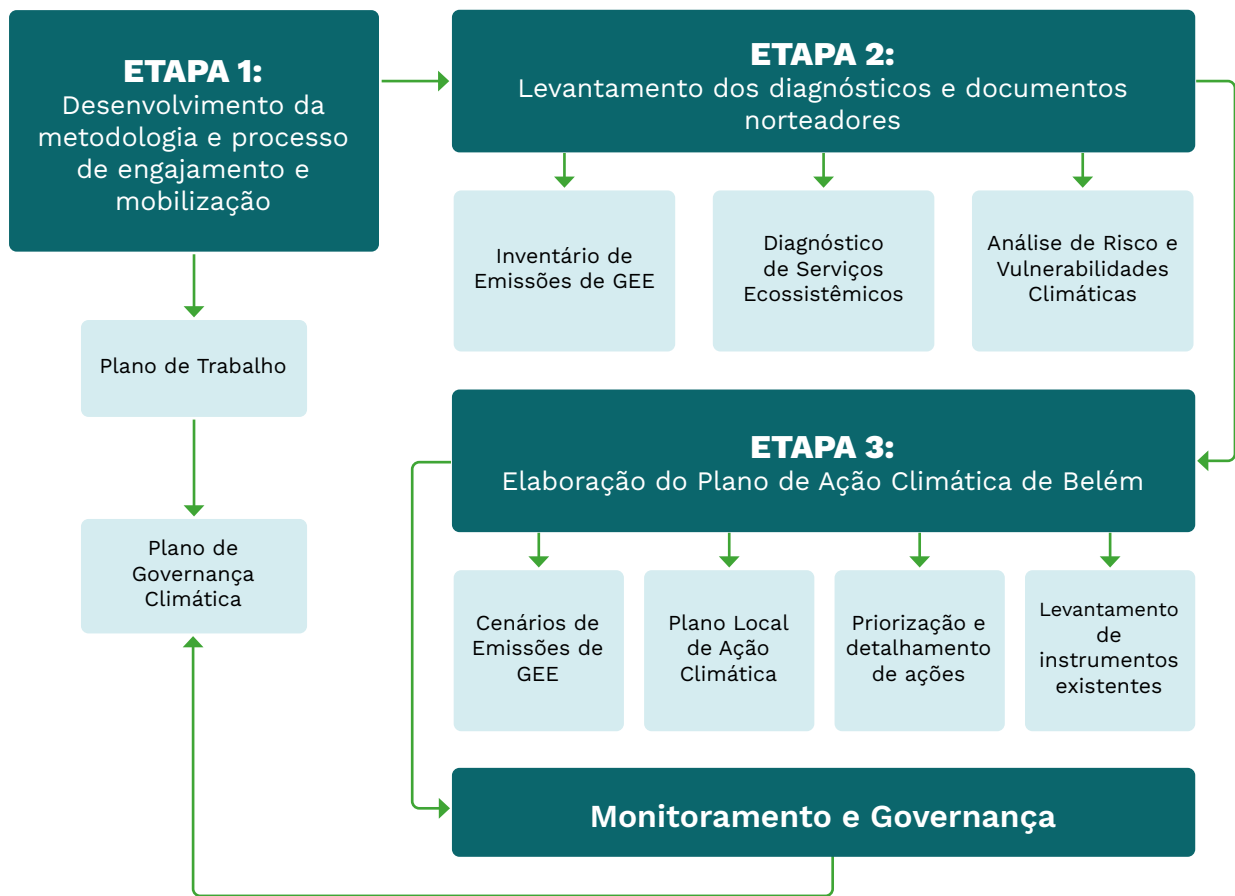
ETAPA 1:
Desenvolvimento da metodologia e processo de engajamento e mobilização

ETAPA 2:
Levantamento dos diagnósticos e documentos norteadores

Inventário de Emissões de GEE

Diagnóstico de Serviços Ecossistêmicos

Análise de Risco e Vulnerabilidades Climáticas

Plano de Trabalho

Plano de Governança Climática

ETAPA 3:
Elaboração do Plano de Ação Climática de Belém

Cenários de Emissões de GEE

Plano Local de Ação Climática

Priorização e detalhamento de ações

Levantamento de instrumentos existentes

Monitoramento e Governança